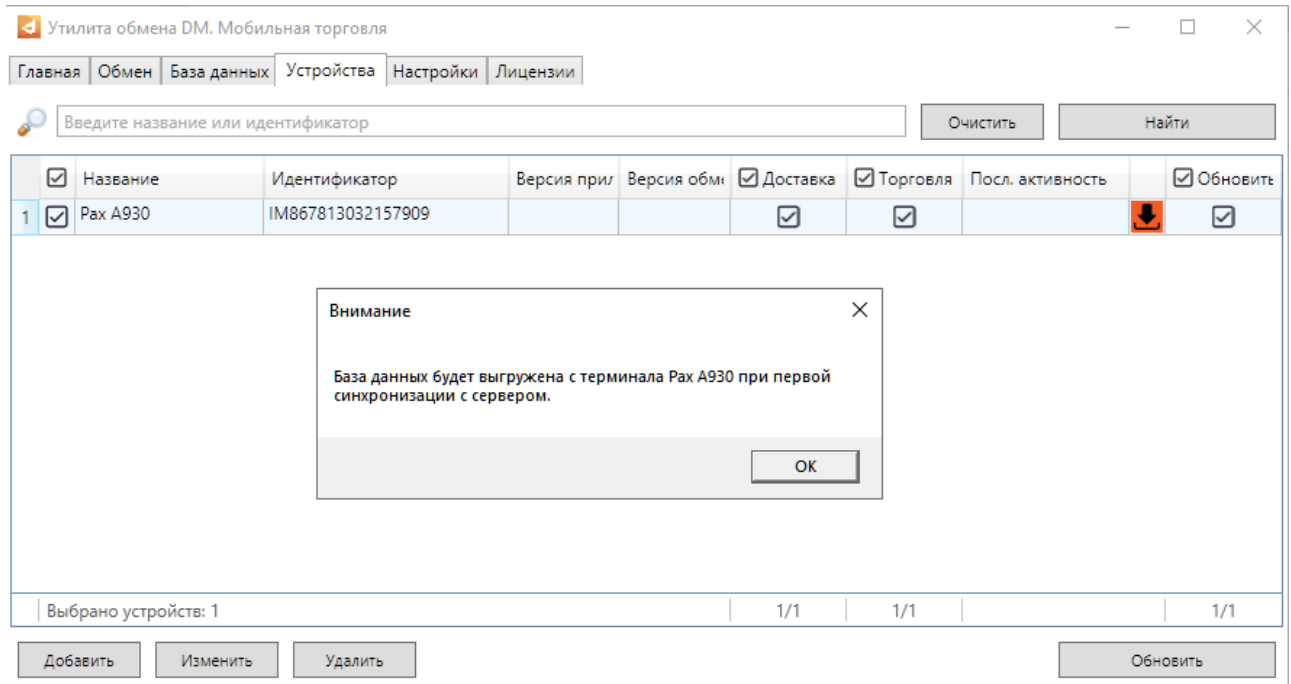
Утилита обмена DM. Мобильная торговля

Главная | Обмен | База данных | Устройства | Настройки | Лицензии

Введите название или идентификатор

Очистить

Найти

| | Название | Идентификатор | Версия прил | Версия обм | Доставка | Торговля | Посл. активность | | Обновить |
|---|---|---|---|---|---|---|---|---|---|
| 1 | Pax A930 | IM867813032157909 | | | | | | | |

Внимание

База данных будет выгружена с терминала Pax A930 при первой синхронизации с сервером.

OK

Выбрано устройств: 1 1/1 1/1 1/1

Добавить

Изменить

Удалить

Обновить